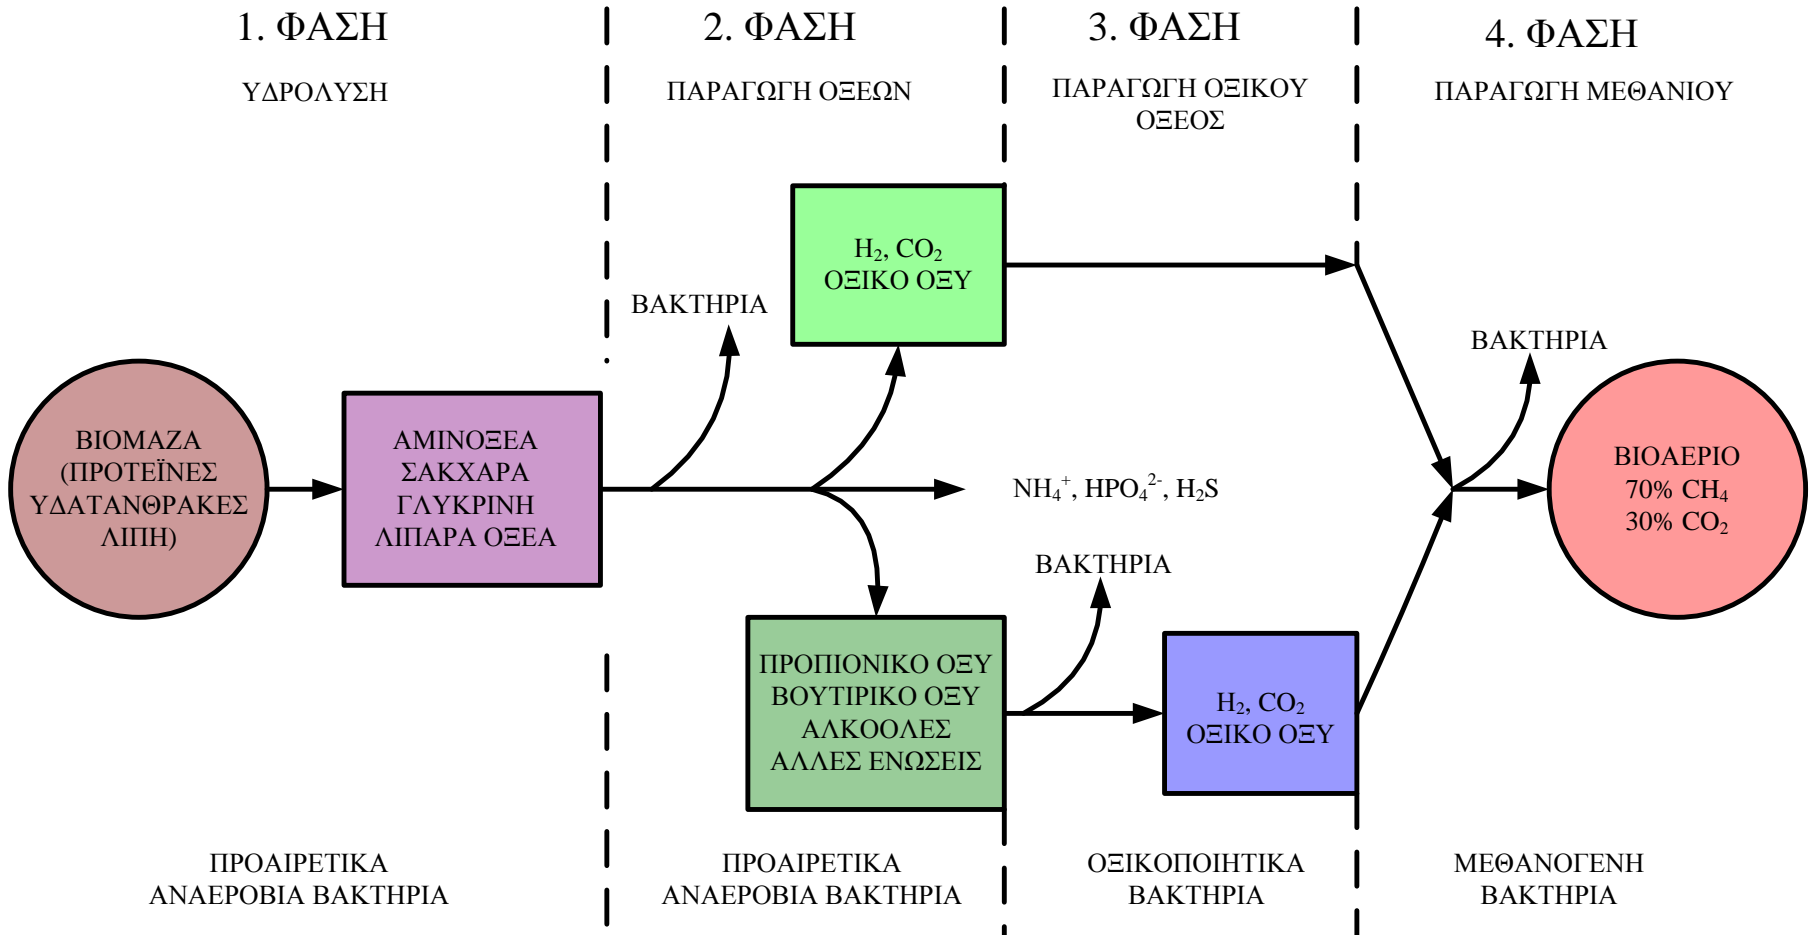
1. ΦΑΣΗ

ΥΔΡΟΛΥΣΗ

2. ΦΑΣΗ

ΠΑΡΑΓΩΓΗ ΟΞΕΩΝ

3. ΦΑΣΗ

ΠΑΡΑΓΩΓΗ ΟΞΙΚΟΥ ΟΞΕΟΣ

4. ΦΑΣΗ

ΠΑΡΑΓΩΓΗ ΜΕΘΑΝΙΟΥ

ΒΙΟΜΑΖΑ (ΠΡΩΤΕΪΝΕΣ ΥΔΑΤΑΝΘΡΑΚΕΣ ΛΙΠΗ)

ΑΜΙΝΟΞΕΑ ΣΑΚΧΑΡΑ ΓΛΥΚΡΙΝΗ ΛΙΠΑΡΑ ΟΞΕΑ

ΒΑΚΤΗΡΙΑ

$H_2$, $CO_2$ ΟΞΙΚΟ ΟΞΥ

$NH_4^+$, $HPO_4^{2-}$, $H_2S$

ΒΑΚΤΗΡΙΑ

ΠΡΟΠΙΟΝΙΚΟ ΟΞΥ ΒΟΥΤΙΡΙΚΟ ΟΞΥ ΑΛΚΟΟΛΕΣ ΑΛΛΕΣ ΕΝΩΣΕΙΣ

$H_2$, $CO_2$ ΟΞΙΚΟ ΟΞΥ

ΒΑΚΤΗΡΙΑ

ΒΙΟΑΕΡΙΟ 70% $CH_4$ 30% $CO_2$

ΠΡΟΑΙΡΕΤΙΚΑ ΑΝΑΕΡΟΒΙΑ ΒΑΚΤΗΡΙΑ

ΠΡΟΑΙΡΕΤΙΚΑ ΑΝΑΕΡΟΒΙΑ ΒΑΚΤΗΡΙΑ

ΟΞΙΚΟΠΟΙΗΤΙΚΑ ΒΑΚΤΗΡΙΑ

ΜΕΘΑΝΟΓΕΝΗ ΒΑΚΤΗΡΙΑ